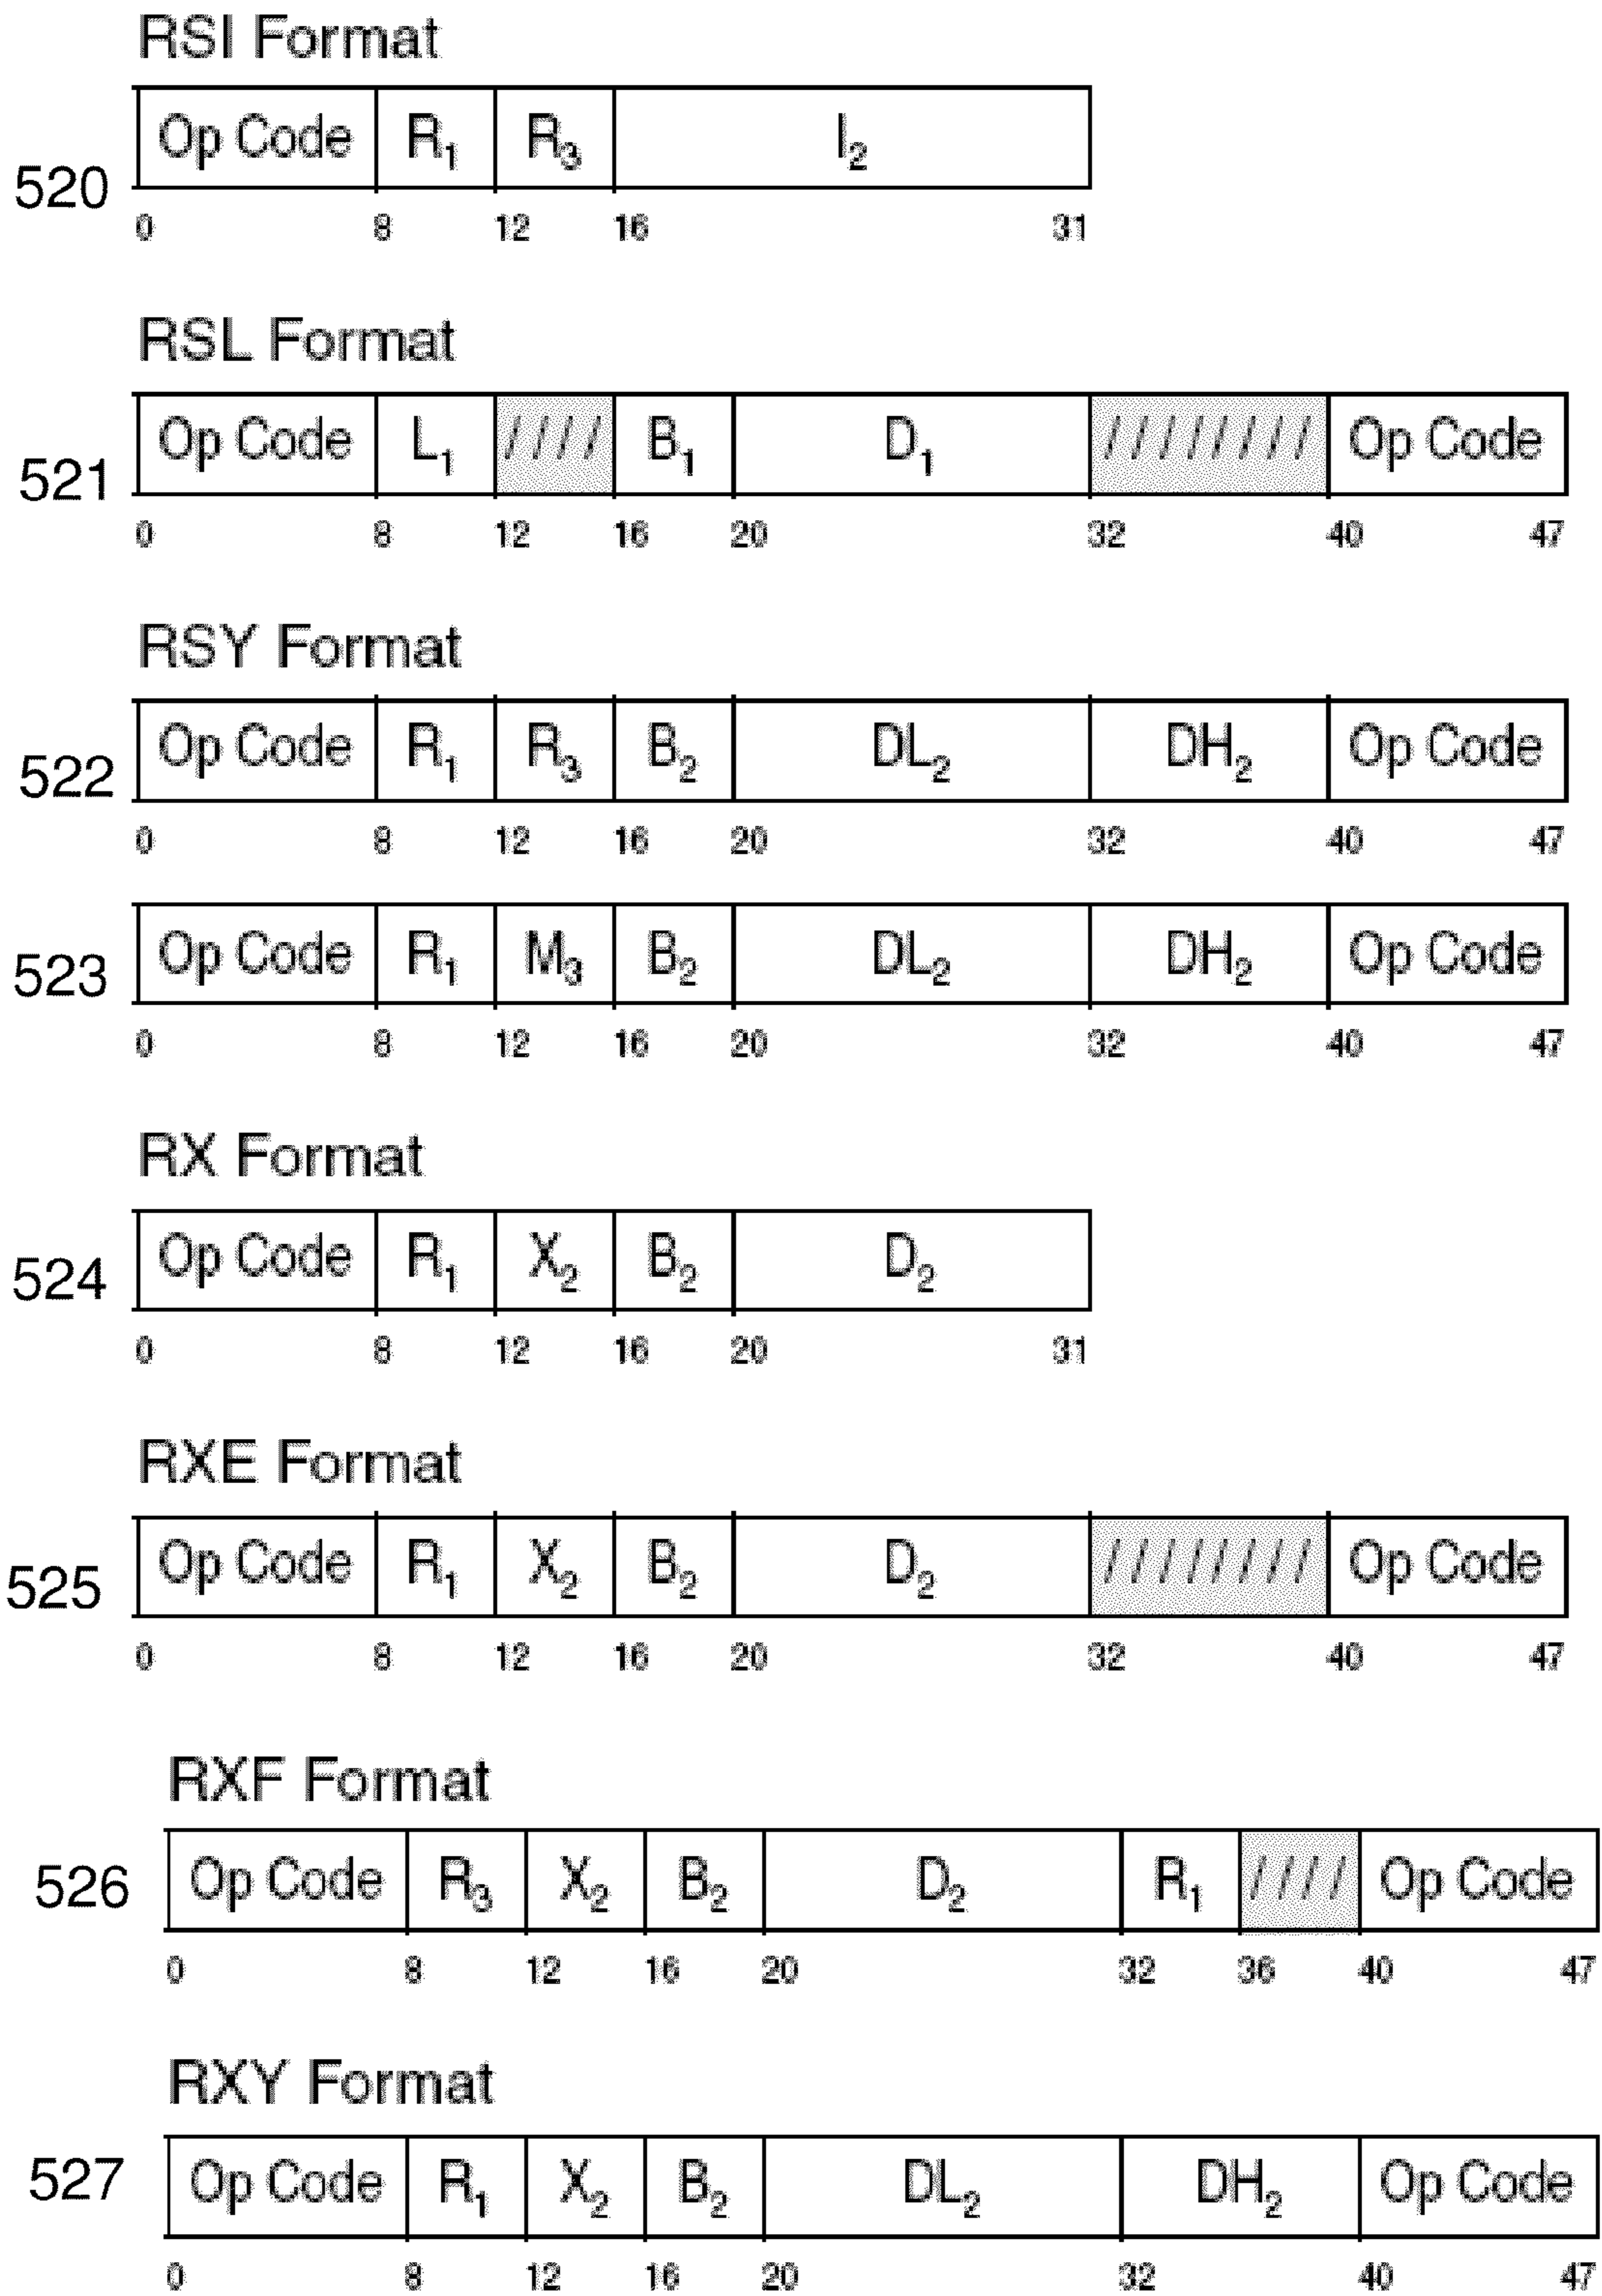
RSI Format

520

| Op Code | $R_1$ | $R_3$ | $I_2$ |
|---|---|---|---|

0 8 12 16 31

RSL Format

521

| Op Code | $L_1$ | //// | $B_1$ | $D_1$ | //////// | Op Code |
|---|---|---|---|---|---|---|

0 8 12 16 20 32 40 47

RSY Format

522

| Op Code | $R_1$ | $R_3$ | $B_2$ | $DL_2$ | $DH_2$ | Op Code |
|---|---|---|---|---|---|---|

0 8 12 16 20 32 40 47

523

| Op Code | $R_1$ | $M_3$ | $B_2$ | $DL_2$ | $DH_2$ | Op Code |
|---|---|---|---|---|---|---|

0 8 12 16 20 32 40 47

RX Format

524

| Op Code | $R_1$ | $X_2$ | $B_2$ | $D_2$ |
|---|---|---|---|---|

0 8 12 16 20 31

RXE Format

525

| Op Code | $R_1$ | $X_2$ | $B_2$ | $D_2$ | //////// | Op Code |
|---|---|---|---|---|---|---|

0 8 12 16 20 32 40 47

RXF Format

526

| Op Code | $R_3$ | $X_2$ | $B_2$ | $D_2$ | $R_1$ | //// | Op Code |
|---|---|---|---|---|---|---|---|

0 8 12 16 20 32 36 40 47

RXY Format

527

| Op Code | $R_1$ | $X_2$ | $B_2$ | $DL_2$ | $DH_2$ | Op Code |
|---|---|---|---|---|---|---|

0 8 12 16 20 32 40 47